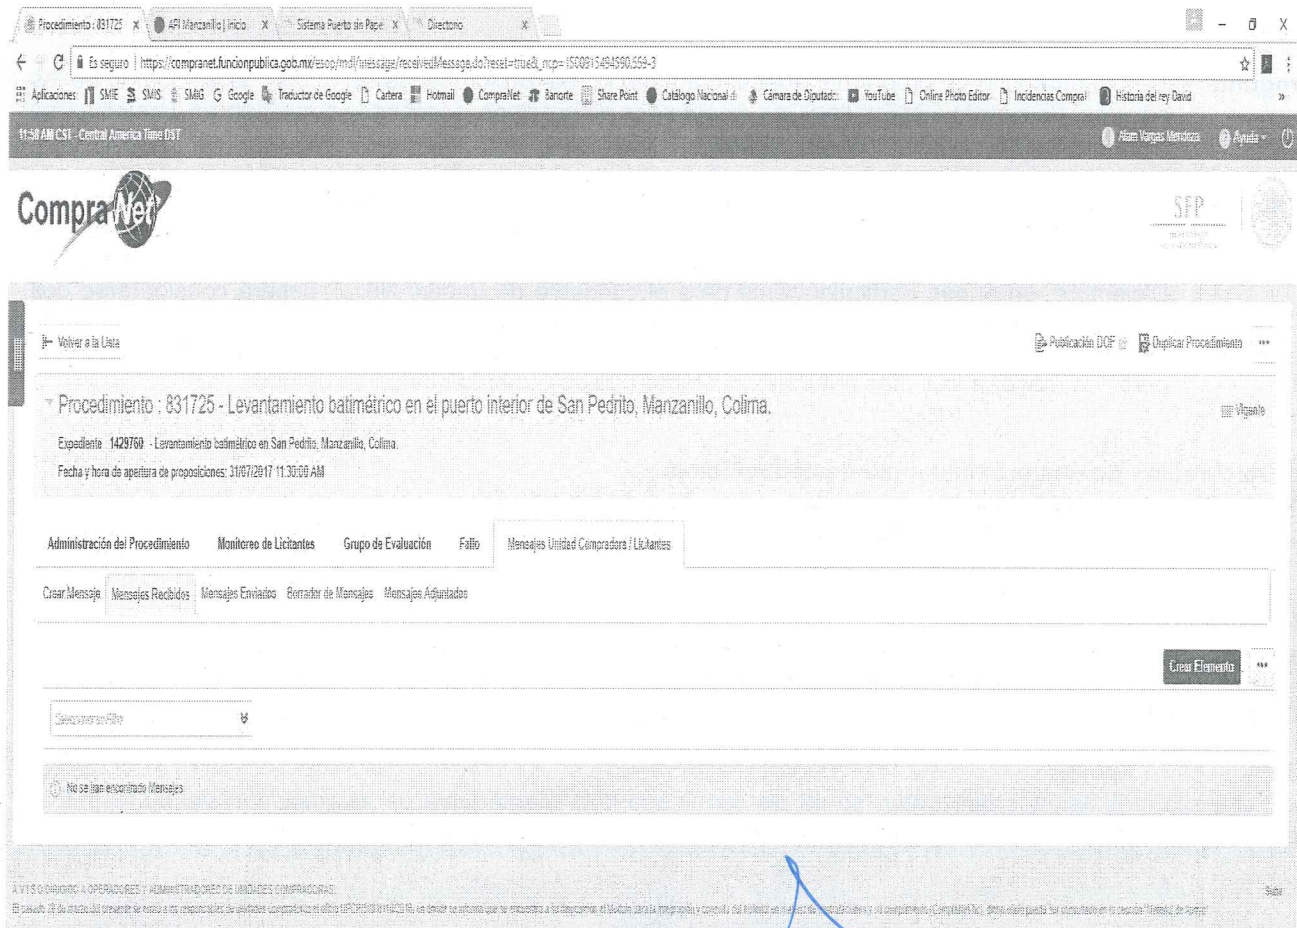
Procedimiento : 831725 ×   API Manzanillo | Inicio ×   Sistema Puerto sin Papel ×   Directorio ×

Es seguro | https://compranet.funcionpublica.gob.mx/esop/mdl/message/receivedMessage.do?reset=true&_ncp=1500815494590.559-3

Aplicaciones   SME   SMS   SMG   Google   Traductor de Google   Cartera   Hotmail   CompraNet   Banorte   Share Point   Catálogo Nacional d   Cámara de Diputados   YouTube   Online Photo Editor   Incidencias Compra   Historia del rey David

11:58 AM CST - Central America Time DST

Alam Vargas Mendoza   Ayuda

CompraNet

SFP

Volver a la Lista

Publicación DOF   Duplicar Procedimiento

Procedimiento : 831725 - Levantamiento batimétrico en el puerto interior de San Pedrito, Manzanillo, Colima.

Vigente

Expediente 1429760 - Levantamiento batimétrico en San Pedrito, Manzanillo, Colima.

Fecha y hora de apertura de proposiciones: 31/07/2017 11:30:00 AM

Administración del Procedimiento   Monitoreo de Licitantes   Grupo de Evaluación   Fallo   Mensajes Unidad Compradora / Licitantes

Crear Mensaje   Mensajes Recibidos   Mensajes Enviados   Borrador de Mensajes   Mensajes Adjuntados

Crear Elemento

Seleccionar Filtro

No se han encontrado Mensajes

AVISO DIRIGIDO A OPERADORES Y ADMINISTRADORES DE UNIDADES COMPRADORAS

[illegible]